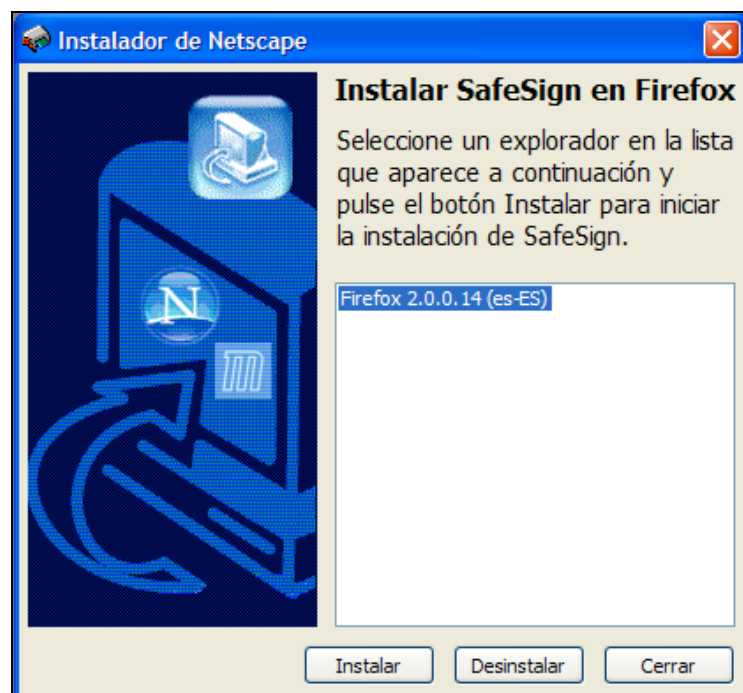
Instalador de Netscape

Instalar SafeSign en Firefox

Seleccione un explorador en la lista que aparece a continuación y pulse el botón Instalar para iniciar la instalación de SafeSign.

Firefox 2.0.0.14 (es-ES)

Instalar
Desinstalar
Cerrar